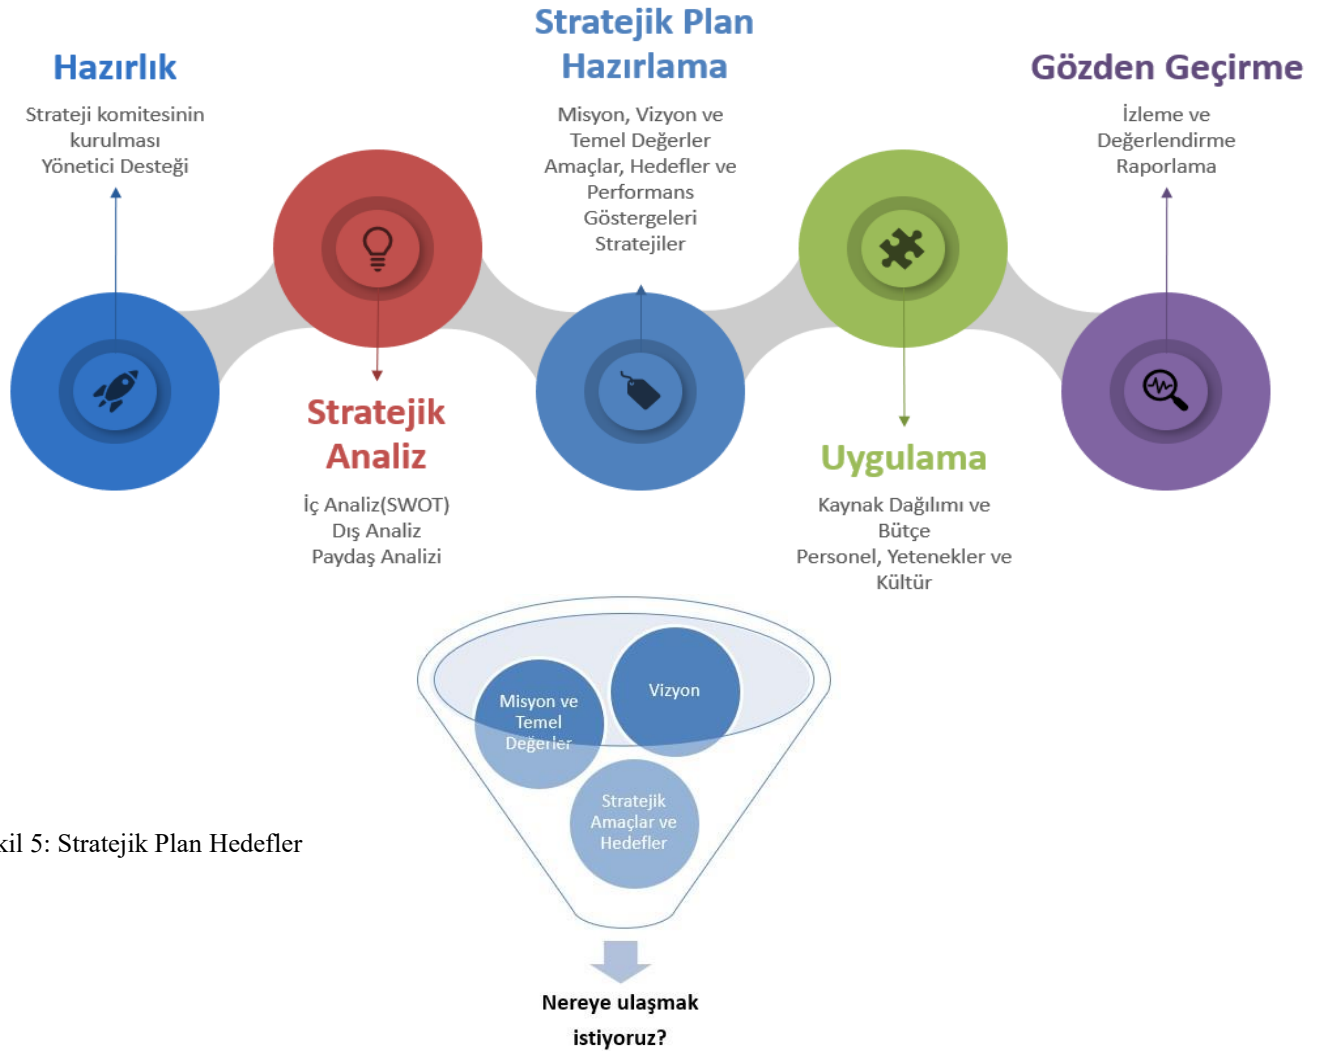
Stratejik Plan Hazırlama

Hazırlık

Strateji komitesinin kurulması
Yönetici Desteği

Misyon, Vizyon ve Temel Değerler
Amaçlar, Hedefler ve Performans Göstergeleri
Stratejiler

Gözden Geçirme

İzleme ve Değerlendirme
Raporlama

Stratejik Analiz

İç Analiz(SWOT)
Dış Analiz
Paydaş Analizi

Uygulama

Kaynak Dağılımı ve Bütçe
Personel, Yetenekler ve Kültür

Misyon ve Temel Değerler

Vizyon

Stratejik Amaçlar ve Hedefler

kil 5: Stratejik Plan Hedefler

Nereye ulaşmak istiyoruz?